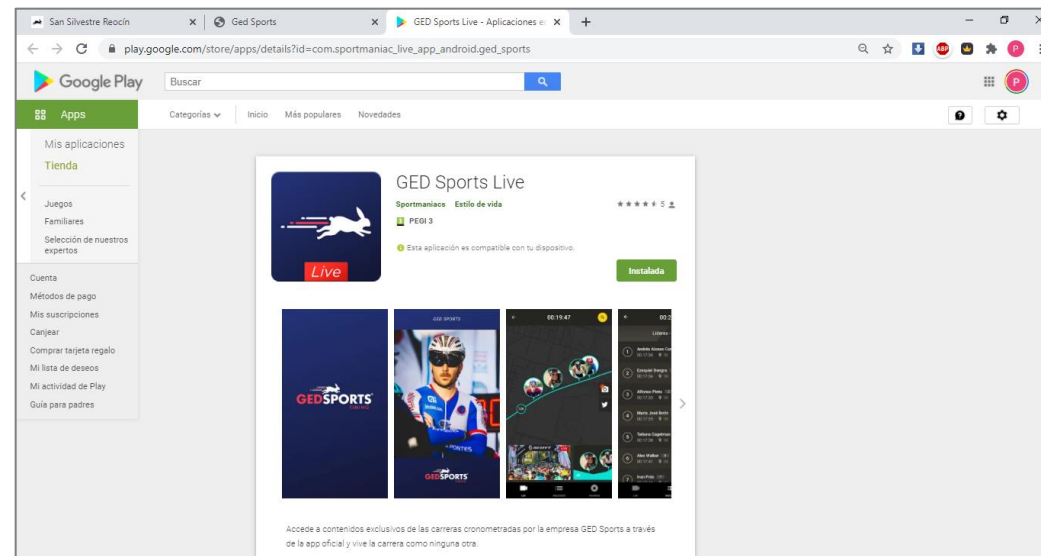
San Silvestre Reocín ×
Ged Sports ×
GED Sports Live - Aplicaciones e ×
+

play.google.com/store/apps/details?id=com.sportmaniac_live_app_android.ged_sports

Google Play
Buscar

Apps
Categorías
Inicio
Más populares
Novedades

Mis aplicaciones
Tienda

Juegos
Familiares
Selección de nuestros expertos

Cuenta
Métodos de pago
Mis suscripciones
Canjear
Comprar tarjeta regalo
Mi lista de deseos
Mi actividad de Play
Guía para padres

Live

GED Sports Live
Sportmaniacs Estilo de vida
★★★★★ 5
PEGI 3
Esta aplicación es compatible con tu dispositivo.
Instalada

GEDSPORTS
GED SPORTS
00:19:47
Líderes
GEDSPORTS

Accede a contenidos exclusivos de las carreras cronometradas por la empresa GED Sports a través de la app oficial y vive la carrera como ninguna otra.